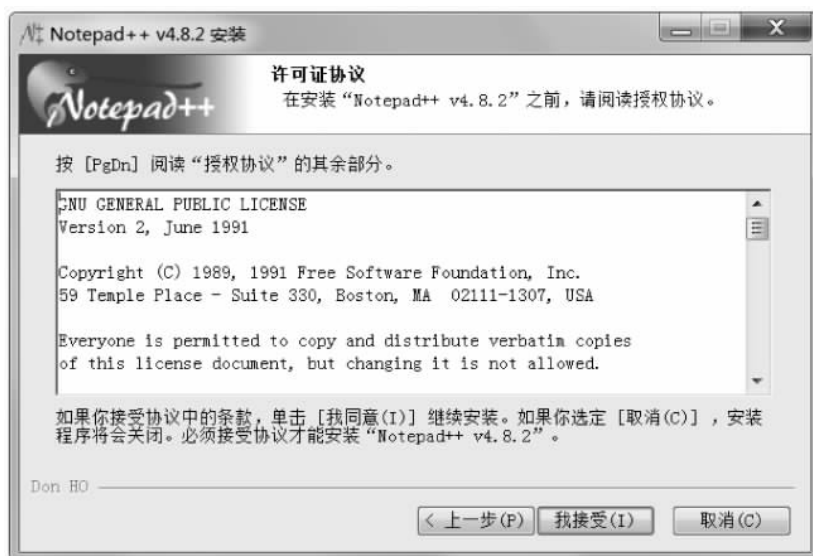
Notepad++ v4.8.2 安装

Notepad++

许可证协议
在安装“Notepad++ v4.8.2”之前，请阅读授权协议。

按 [PgDn] 阅读“授权协议”的其余部分。

GNU GENERAL PUBLIC LICENSE
Version 2, June 1991

Copyright (C) 1989, 1991 Free Software Foundation, Inc.
59 Temple Place - Suite 330, Boston, MA 02111-1307, USA

Everyone is permitted to copy and distribute verbatim copies
of this license document, but changing it is not allowed.

如果你接受协议中的条款，单击 [我同意(I)] 继续安装。如果你选定 [取消(C)] ，安装程序将会关闭。必须接受协议才能安装“Notepad++ v4.8.2”。

Don HO

< 上一步(P)
我接受(I)
取消(C)